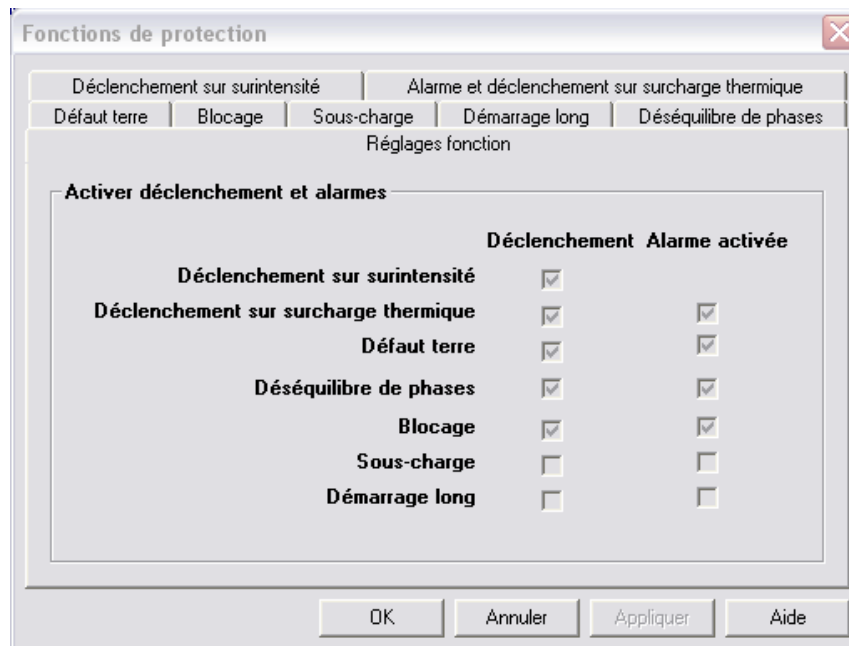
Fonctions de protection

Déclenchement sur surintensité | Alarme et déclenchement sur surcharge thermique
Défaut terre | Blocage | Sous-charge | Démarrage long | Déséquilibre de phases
Réglages fonction

Activer déclenchement et alarmes

| | Déclenchement | Alarme activée |
|---|---|---|
| Déclenchement sur surintensité | ☑ | |
| Déclenchement sur surcharge thermique | ☑ | ☑ |
| Défaut terre | ☑ | ☑ |
| Déséquilibre de phases | ☑ | ☑ |
| Blocage | ☑ | ☑ |
| Sous-charge | ☐ | ☐ |
| Démarrage long | ☐ | ☐ |

OK | Annuler | Appliquer | Aide